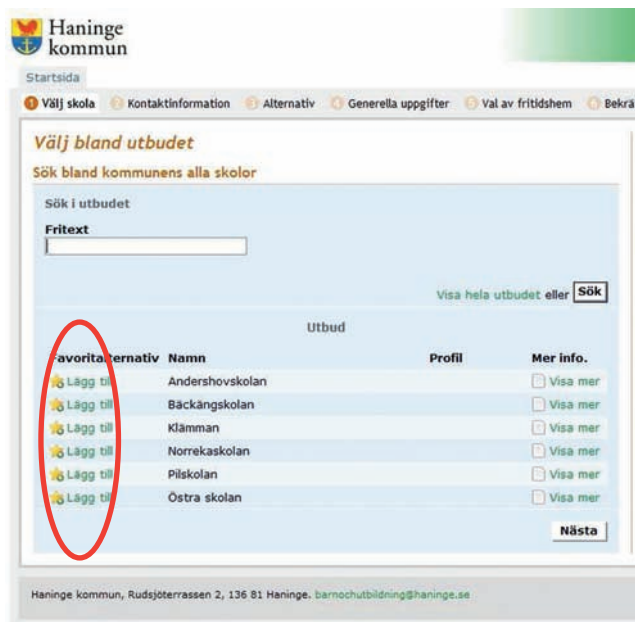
Haninge kommun

Startsida

1 Välj skola | 2 Kontaktinformation | 3 Alternativ | 4 Generella uppgifter | 5 Val av fritidshem | 6 Bekrä

Välj bland utbudet

Sök bland kommunens alla skolor

Sök i utbudet

Fritext

Visa hela utbudet eller Sök

Utbud

| Favoritalternativ | Namn | Profil | Mer info. |
|---|---|---|---|
| Lägg till | Andershovskolan | | Visa mer |
| Lägg till | Bäckängskolan | | Visa mer |
| Lägg till | Klämman | | Visa mer |
| Lägg till | Norrekaskolan | | Visa mer |
| Lägg till | Pilskolan | | Visa mer |
| Lägg till | Östra skolan | | Visa mer |

Nästa

Haninge kommun, Rudsjöterrassen 2, 136 81 Haninge. barnochutbildning@haninge.se